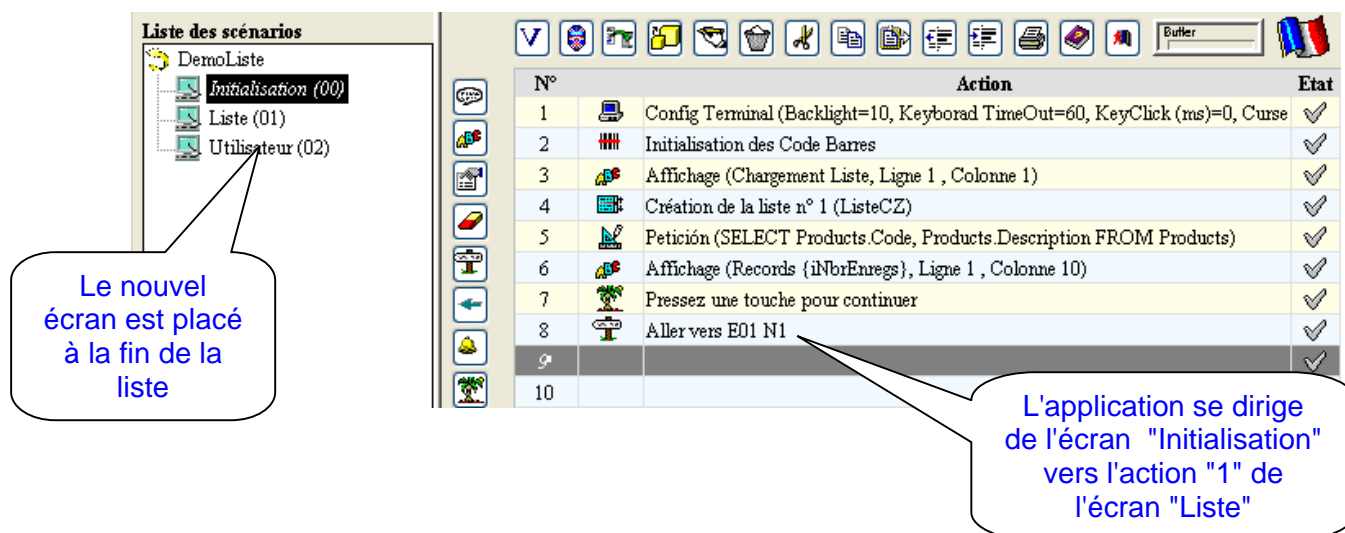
Liste des scénarios
DemoListe
Initialisation (00)
Liste (01)
Utilisateur (02)

Le nouvel écran est placé à la fin de la liste

V
Butler

| N° | | Action | Etat |
|---|---|---|---|
| 1 | | Config Terminal (Backlight=10, Keyborad TimeOut=60, KeyClick (ms)=0, Curse | ✓ |
| 2 | | Initialisation des Code Barres | ✓ |
| 3 | | Affichage (Chargement Liste, Ligne 1 , Colonne 1) | ✓ |
| 4 | | Création de la liste n° 1 (ListeCZ) | ✓ |
| 5 | | Petición (SELECT Products.Code, Products.Description FROM Products) | ✓ |
| 6 | | Affichage (Records {iNbrEnregs}, Ligne 1 , Colonne 10) | ✓ |
| 7 | | Pressez une touche pour continuer | ✓ |
| 8 | | Aller vers E01 N1 | ✓ |
| 9 | | | ✓ |
| 10 | | | |

L'application se dirige de l'écran "Initialisation" vers l'action "1" de l'écran "Liste"